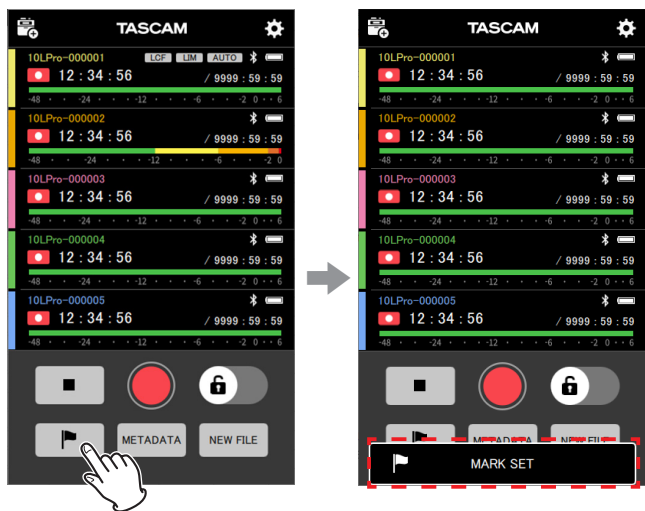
TASCAM

10LPro-000001 LCF LIM AUTO
12 : 34 : 56 / 9999 : 59 : 59
-48 -24 -12 -6 -2 0 6

10LPro-000002
12 : 34 : 56 / 9999 : 59 : 59
-48 -24 -12 -6 -2 0

10LPro-000003
12 : 34 : 56 / 9999 : 59 : 59
-48 -24 -12 -6 -2 0 6

10LPro-000004
12 : 34 : 56 / 9999 : 59 : 59
-48 -24 -12 -6 -2 0 6

10LPro-000005
12 : 34 : 56 / 9999 : 59 : 59
-48 -24 -12 -6 -2 0 6

METADATA NEW FILE

TASCAM

10LPro-000001
12 : 34 : 56 / 9999 : 59 : 59
-48 -24 -12 -6 -2 0 6

10LPro-000002
12 : 34 : 56 / 9999 : 59 : 59
-48 -24 -12 -6 -2 0 6

10LPro-000003
12 : 34 : 56 / 9999 : 59 : 59
-48 -24 -12 -6 -2 0 6

10LPro-000004
12 : 34 : 56 / 9999 : 59 : 59
-48 -24 -12 -6 -2 0 6

10LPro-000005
12 : 34 : 56 / 9999 : 59 : 59
-48 -24 -12 -6 -2 0 6

MARK SET